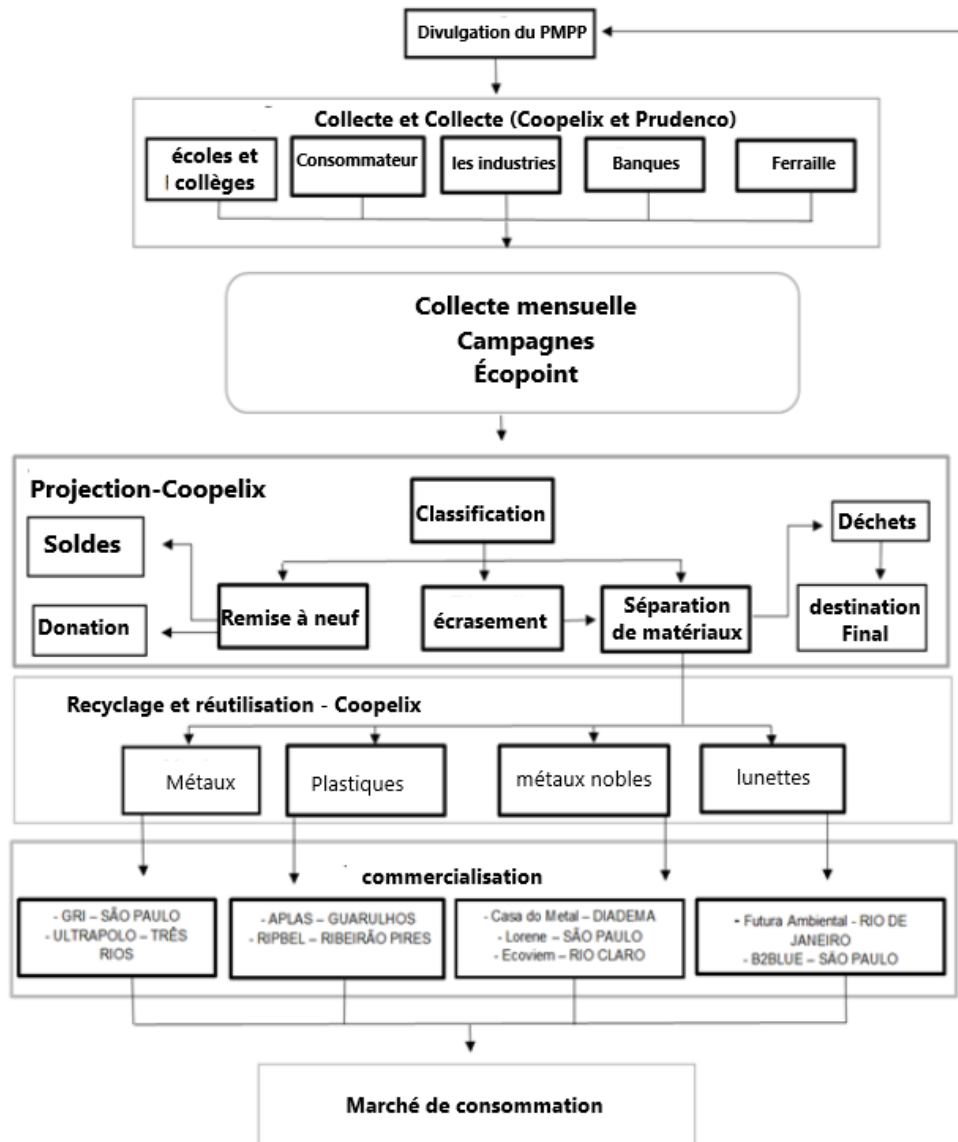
Divulgation du PMPP

Collecte et Collecte (Coopelix et Prudenco)

écoles et collèges

Consommateur

les industries

Banques

Ferraille

Collecte mensuelle
Campagnes
Écopoint

Projection-Coopelix

Classification

Soldes

Donation

Remise à neuf

écrasement

Séparation de matériaux

Déchets

destination Final

Recyclage et réutilisation - Coopelix

Métaux

Plastiques

métaux nobles

lunettes

commercialisation

- GRI – SÃO PAULO
- ULTRAPOLO – TRÊS RIOS

- APLAS – GUARULHOS
- RIPBEL – RIBEIRÃO PIRES

- Casa do Metal – DIADEMA
- Lorene – SÃO PAULO
- Ecoviem – RIO CLARO

- Futura Ambiental - RIO DE JANEIRO
- B2BLUE – SÃO PAULO

Marché de consommation